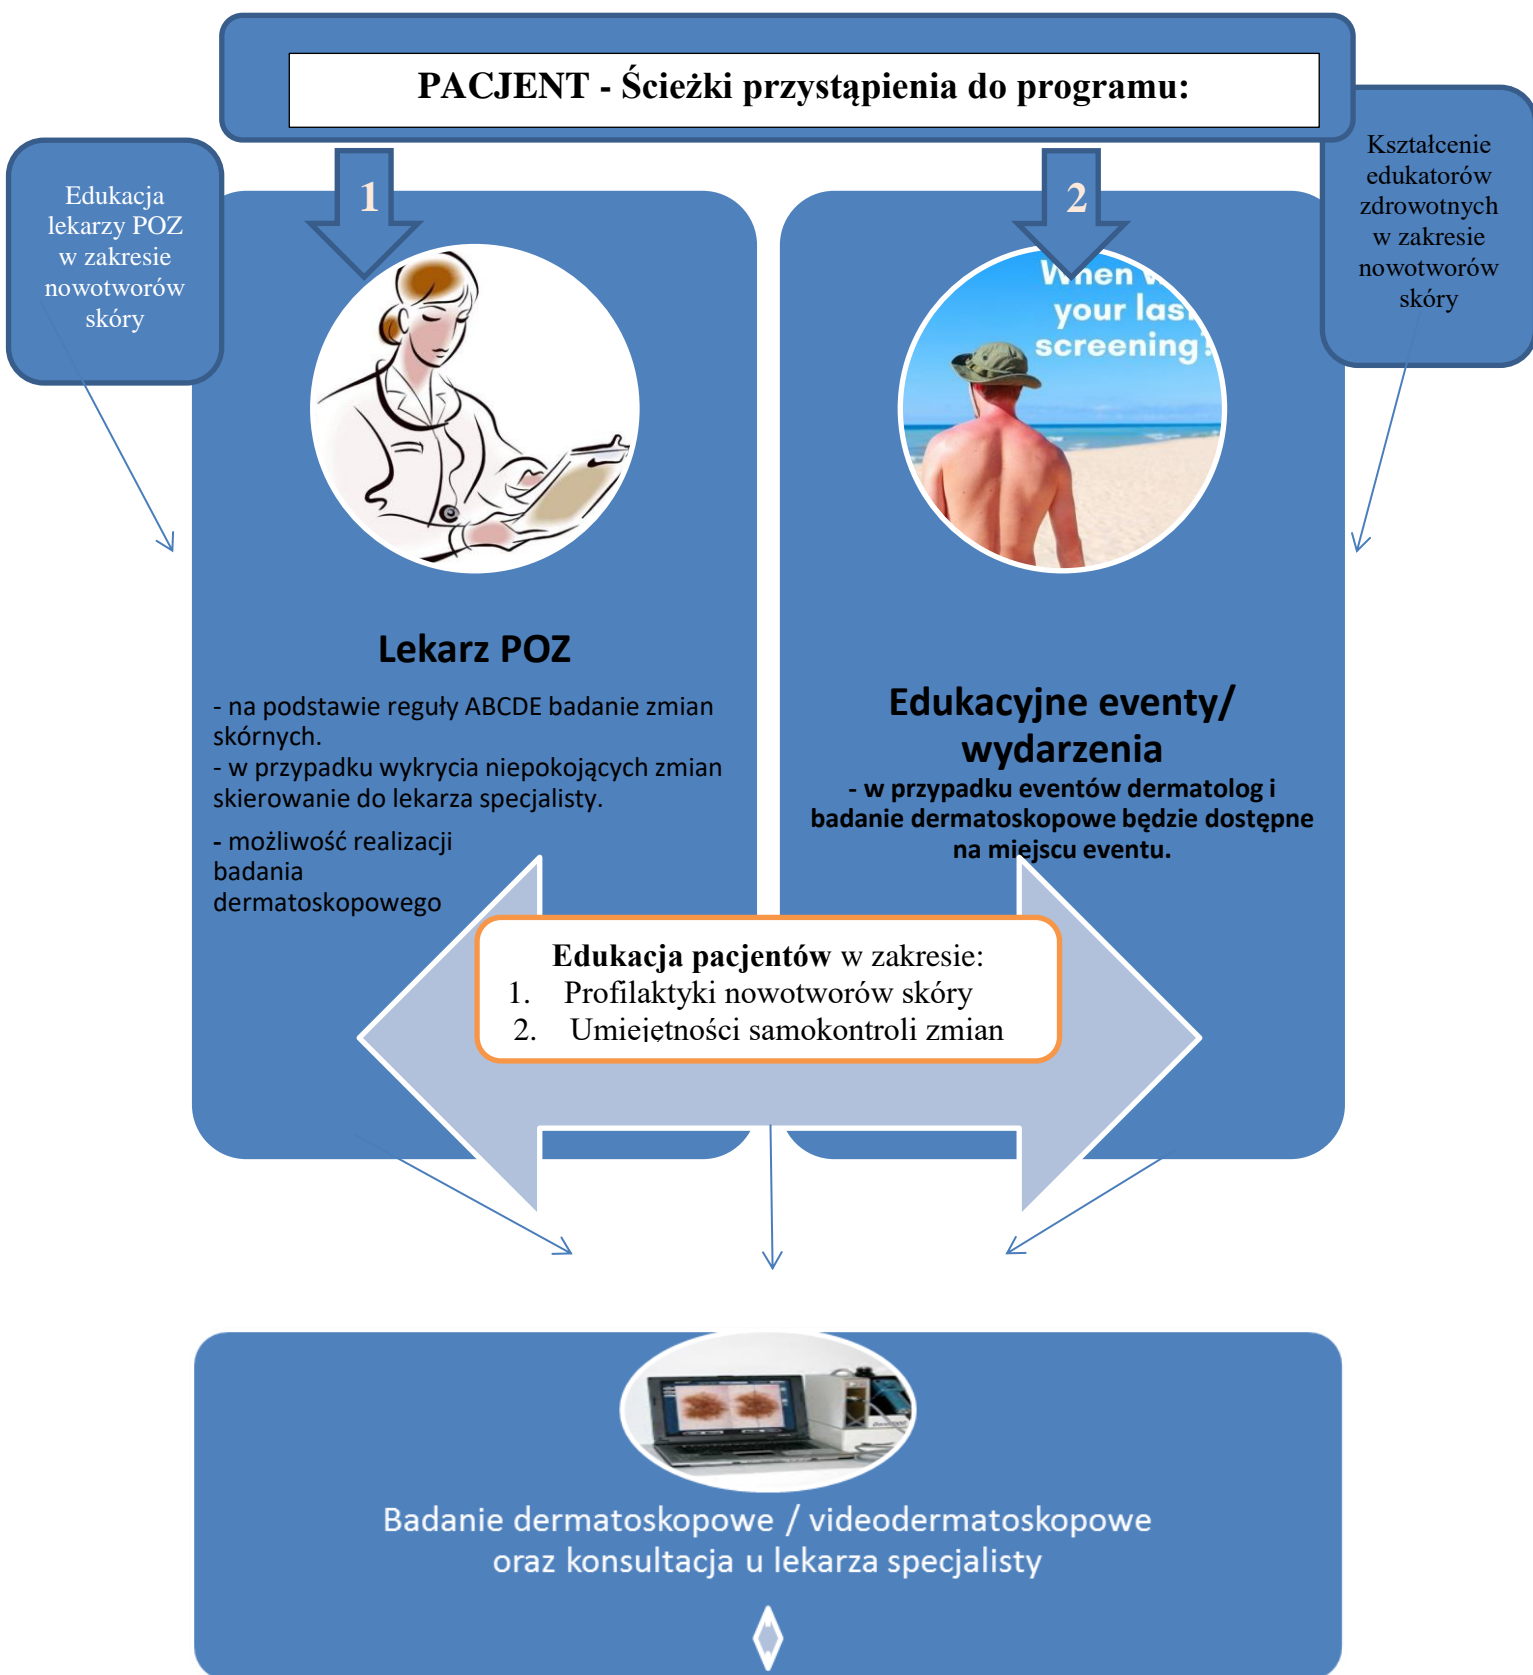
PACJENT - Ścieżki przystąpienia do programu:

Edukacja lekarzy POZ w zakresie nowotworów skóry

1

2

Kształcenie edukatorów zdrowotnych w zakresie nowotworów skóry

When w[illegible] your las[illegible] screening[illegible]

Lekarz POZ

- na podstawie reguły ABCDE badanie zmian skórnych.
- w przypadku wykrycia niepokojących zmian skierowanie do lekarza specjalisty.

- możliwość realizacji badania dermatoskopowego

Edukacyjne eventy/ wydarzenia

- w przypadku eventów dermatolog i badanie dermatoskopowe będzie dostępne na miejscu eventu.

Edukacja pacjentów w zakresie:
1. Profilaktyki nowotworów skóry
2. Umiejętności samokontroli zmian

Badanie dermatoskopowe / videodermatoskopowe oraz konsultacja u lekarza specjalisty